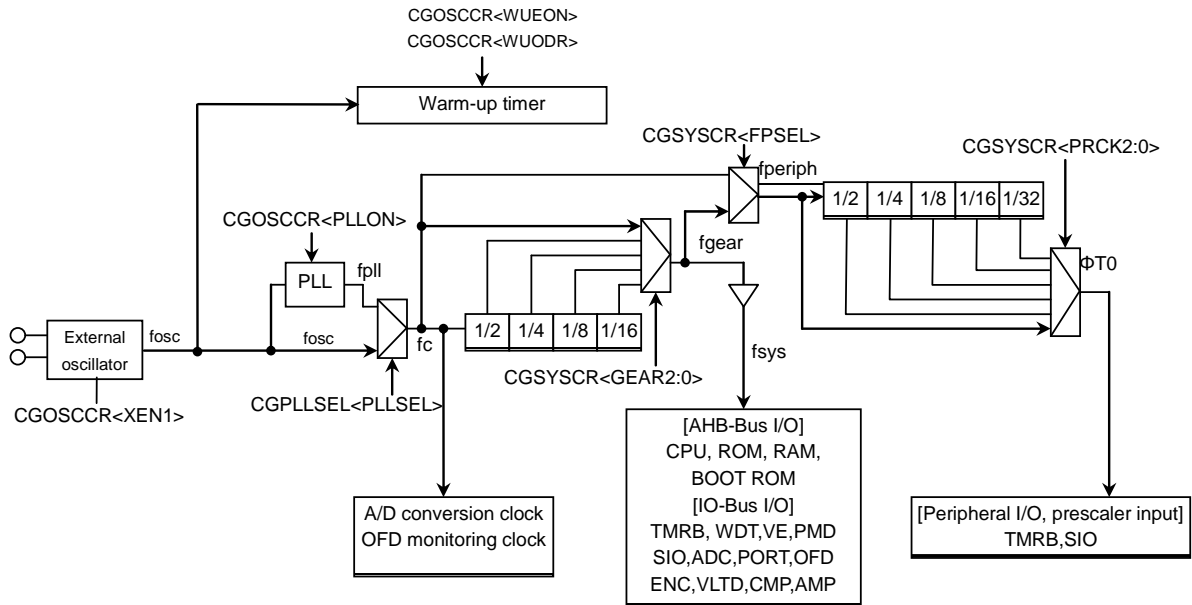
CGOSCCR<WUEON>
CGOSCCR<WUODR>

Warm-up timer

CGSYSCR<FPSEL>

fperiph

CGSYSCR<PRCK2:0>

| 1/2 | 1/4 | 1/8 | 1/16 | 1/32 |
|---|---|---|---|---|

CGOSCCR<PLLON>

PLL

fpll

fgear

ΦT0

External oscillator

fosc

fosc

fc

| 1/2 | 1/4 | 1/8 | 1/16 |
|---|---|---|---|

CGOSCCR<XEN1>

CGPLLSEL<PLLSEL>

CGSYSCR<GEAR2:0>

fsys

[AHB-Bus I/O]
CPU, ROM, RAM,
BOOT ROM
[IO-Bus I/O]
TMRB, WDT,VE,PMD
SIO,ADC,PORT,OFD
ENC,VLTD,CMP,AMP

A/D conversion clock
OFD monitoring clock

[Peripheral I/O, prescaler input]
TMRB,SIO